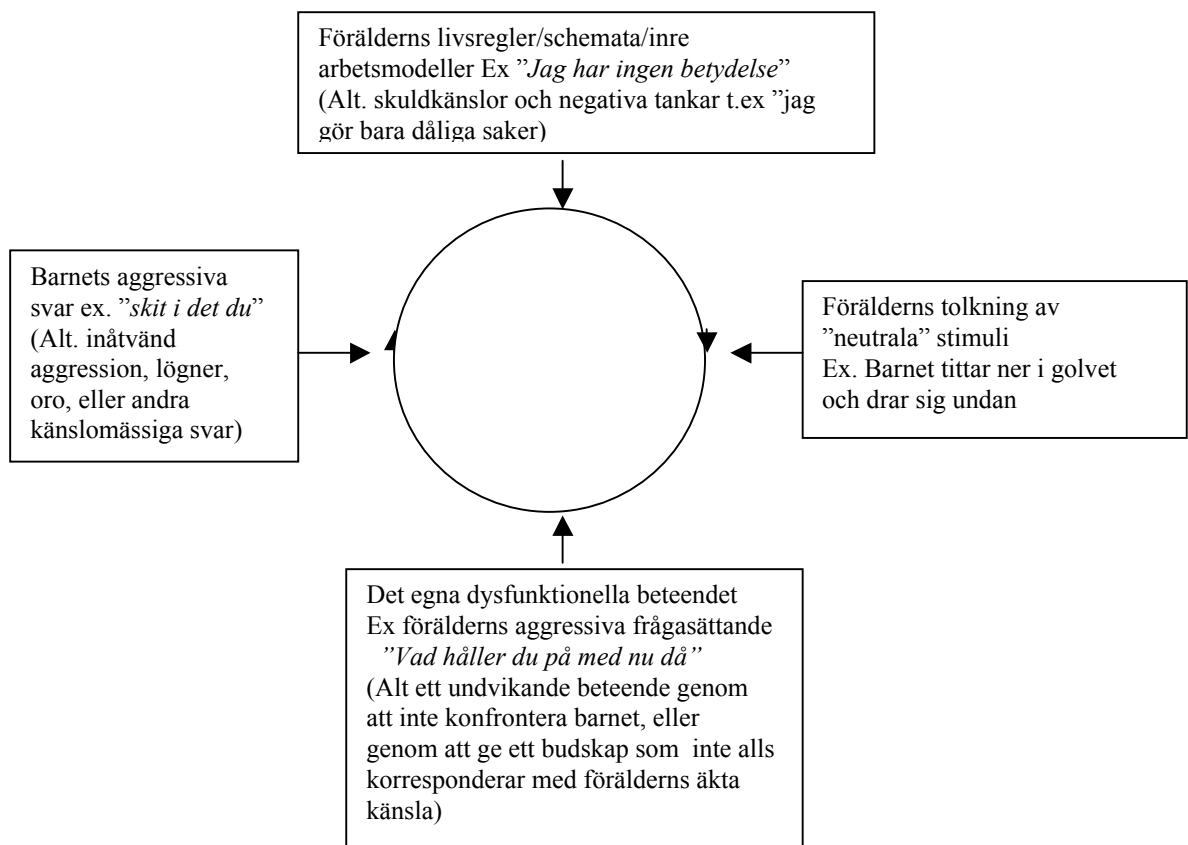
Förälderns livsregler/schemata/inre arbetsmodeller Ex "*Jag har ingen betydelse*" (Alt. skuldkänslor och negativa tankar t.ex "jag gör bara dåliga saker)

Barnets aggressiva svar ex. "*skit i det du*" (Alt. inåtvänd aggression, lögner, oro, eller andra känslomässiga svar)

Förälderns tolkning av "neutrala" stimuli
Ex. Barnet tittar ner i golvet och drar sig undan

Det egna dysfunktionella beteendet
Ex förälderns aggressiva frågasättande
*"Vad håller du på med nu då"*
(Alt ett undvikande beteende genom att inte konfrontera barnet, eller genom att ge ett budskap som inte alls korresponderar med förälderns äkta känsla)